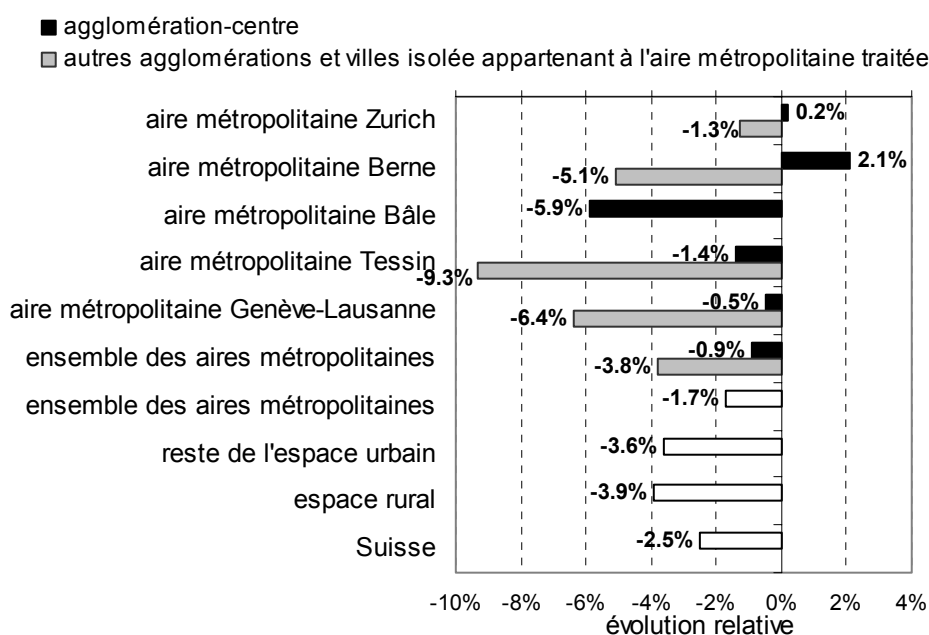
■ agglomération-centre
□ autres agglomérations et villes isolée appartenant à l'aire métropolitaine traitée

aire métropolitaine Zurich
aire métropolitaine Berne
aire métropolitaine Bâle
aire métropolitaine Tessin
aire métropolitaine Genève-Lausanne
ensemble des aires métropolitaines
ensemble des aires métropolitaines
reste de l'espace urbain
espace rural
Suisse

0.2%
-1.3%
2.1%
-5.1%
-5.9%
-1.4%
-9.3%
-0.5%
-6.4%
-0.9%
-3.8%
-1.7%
-3.6%
-3.9%
-2.5%

-10% -8% -6% -4% -2% 0% 2% 4%
évolution relative